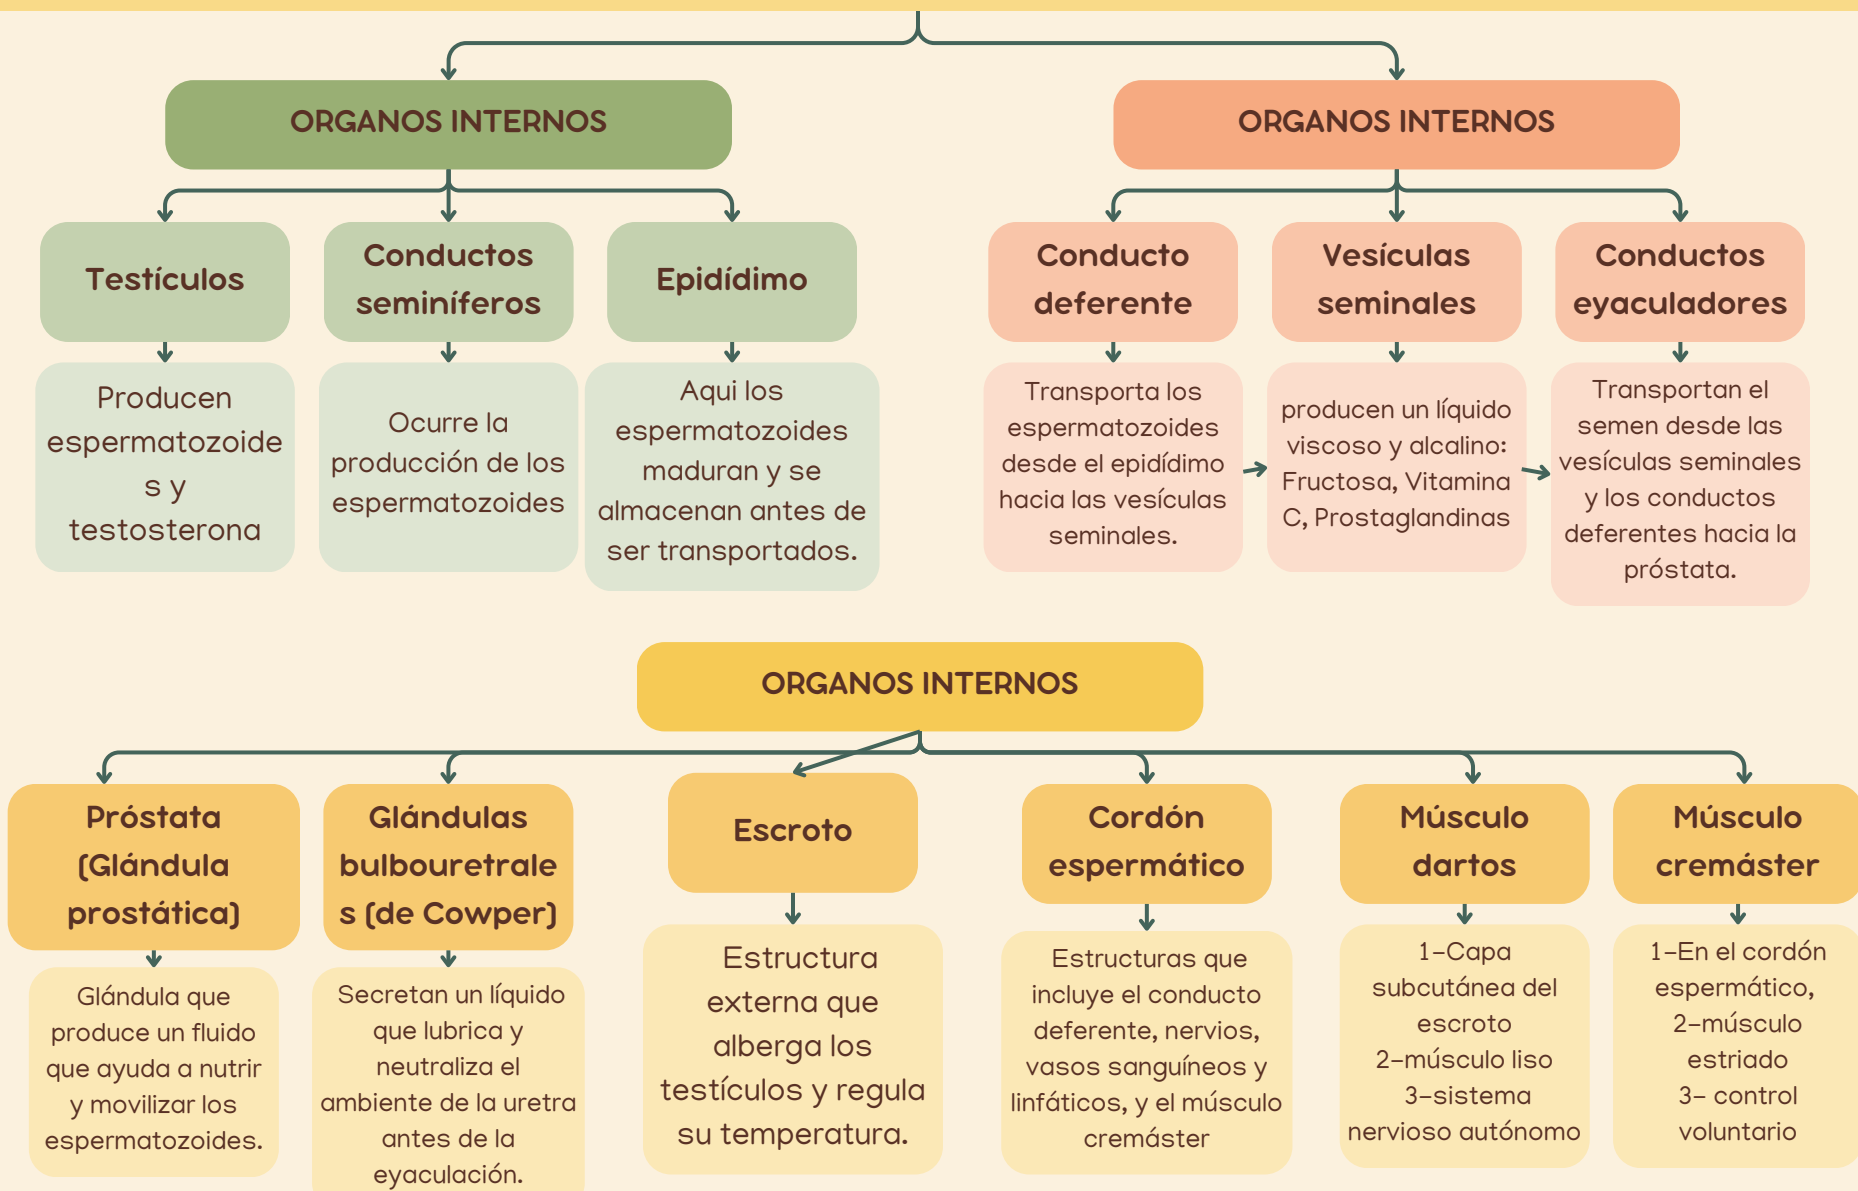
ORGANOS INTERNOS

Testículos

Producen espermatozoide s y testosterona

Conductos seminíferos

Ocurre la producción de los espermatozoides

Epidídimo

Aqui los espermatozoides maduran y se almacenan antes de ser transportados.

ORGANOS INTERNOS

Conducto deferente

Transporta los espermatozoides desde el epidídimo hacia las vesículas seminales.

Vesículas seminales

producen un líquido viscoso y alcalino: Fructosa, Vitamina C, Prostaglandinas

Conductos eyaculadores

Transportan el semen desde las vesículas seminales y los conductos deferentes hacia la próstata.

ORGANOS INTERNOS

Próstata (Glándula prostática)

Glándula que produce un fluido que ayuda a nutrir y movilizar los espermatozoides.

Glándulas bulbouretrale s (de Cowper)

Secretan un líquido que lubrica y neutraliza el ambiente de la uretra antes de la eyaculación.

Escroto

Estructura externa que alberga los testículos y regula su temperatura.

Cordón espermático

Estructuras que incluye el conducto deferente, nervios, vasos sanguíneos y linfáticos, y el músculo cremáster

Músculo dartos

1-Capa subcutánea del escroto
2-músculo liso
3-sistema nervioso autónomo

Músculo cremáster

1-En el cordón espermático,
2-músculo estriado
3- control voluntario